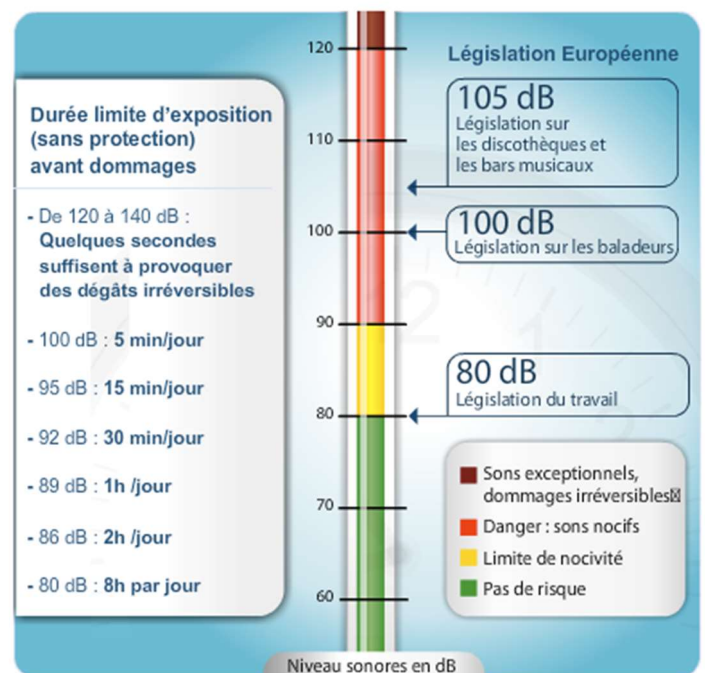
Durée limite d'exposition (sans protection) avant dommages

- De 120 à 140 dB : Quelques secondes suffisent à provoquer des dégâts irréversibles

- 100 dB : 5 min/jour

- 95 dB : 15 min/jour

- 92 dB : 30 min/jour

- 89 dB : 1h /jour

- 86 dB : 2h /jour

- 80 dB : 8h par jour

120
110
100
90
80
70
60

Niveau sonores en dB

Législation Européenne

105 dB
Législation sur les discothèques et les bars musicaux

100 dB
Législation sur les baladeurs

80 dB
Législation du travail

Sons exceptionnels, dommages irréversibles
Danger : sons nocifs
Limite de nocivité
Pas de risque